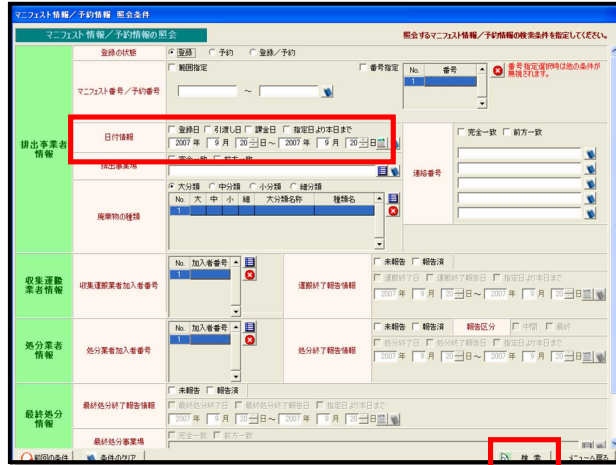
マニフェスト情報／予約情報 照会条件

マニフェスト情報／予約情報の照会

照会するマニフェスト情報／予約情報の検索条件を指定してください。

排出事業者情報

登録の状態 登録 予約 登録／予約

マニフェスト番号／予約番号 範囲指定 ～ 番号指定

| No. | 番号 |
|---|---|
| 1 | |

番号指定選択時は他の条件が無効とされます。

日付情報 登録日 引渡し日 課金日 指定日より本日まで 2007 年 9 月 20 日 ～ 2007 年 9 月 20 日

排出事業場 完全一致 前方一致

完全一致 前方一致

連絡番号

廃棄物の種類 大分類 中分類 小分類 細分類

| No. | 大 | 中 | 小 | 細 | 大分類名称 | 種類名 |
|---|---|---|---|---|---|---|
| 1 | | | | | | |

収集運搬業者情報

収集運搬業者加入者番号

| No. | 加入者番号 |
|---|---|
| 1 | |

運搬終了報告情報 未報告 報告済 運搬終了日 運搬終了報告日 指定日より本日まで 2007 年 9 月 20 日 ～ 2007 年 9 月 20 日

処分業者情報

処分業者加入者番号

| No. | 加入者番号 |
|---|---|
| 1 | |

処分終了報告情報 未報告 報告済 報告区分 中間 最終 処分終了日 処分終了報告日 指定日より本日まで 2007 年 9 月 20 日 ～ 2007 年 9 月 20 日

最終処分情報

最終処分終了報告情報 未報告 報告済 最終処分終了日 最終処分終了報告日 指定日より本日まで 2007 年 9 月 20 日 ～ 2007 年 9 月 20 日

最終処分事業場 完全一致 前方一致

前回の条件 条件のクリア 検 索 メニューへ戻る